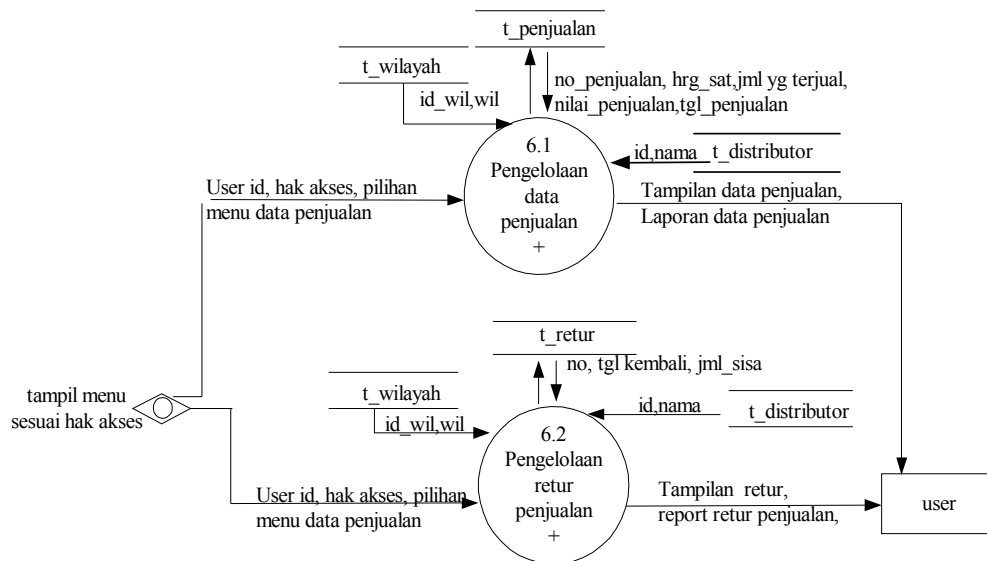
t_penjualan

t_wilayah

id_wil,wil

no_penjualan, hrg_sat,jml yg terjual, nilai_penjualan,tgl_penjualan

6.1
Pengelolaan
data
penjualan
+

id,nama

t_distributor

User id, hak akses, pilihan menu data penjualan

Tampilan data penjualan, Laporan data penjualan

t_retur

no, tgl kembali, jml_sisa

t_wilayah

id_wil,wil

id,nama

t_distributor

tampil menu sesuai hak akses

6.2
Pengelolaan
retur
penjualan
+

User id, hak akses, pilihan menu data penjualan

Tampilan retur, report retur penjualan,

user